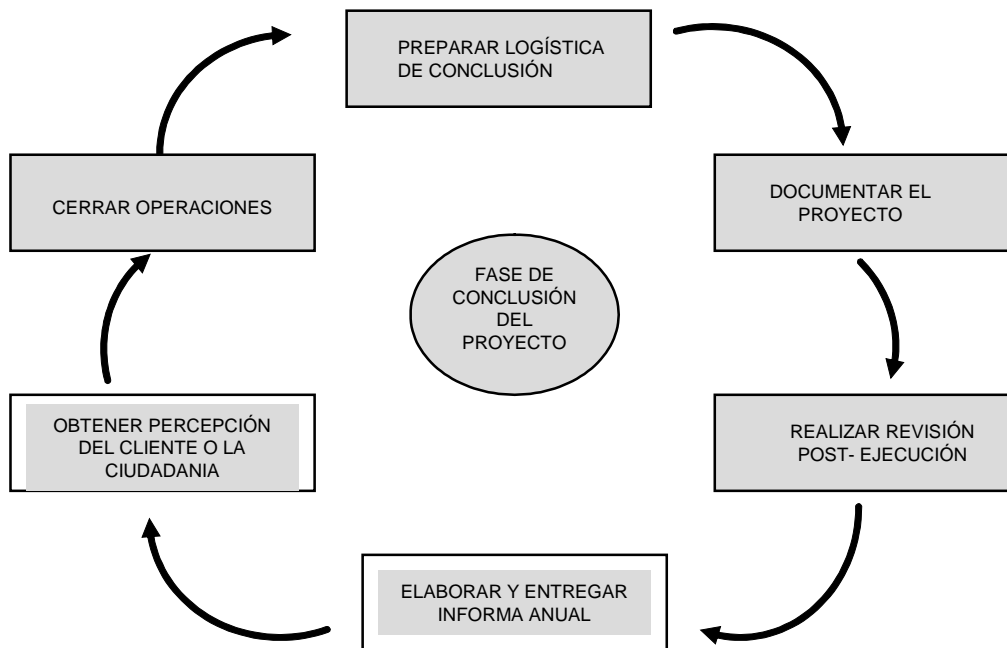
PREPARAR LOGÍSTICA DE CONCLUSIÓN

DOCUMENTAR EL PROYECTO

REALIZAR REVISIÓN POST- EJECUCIÓN

ELABORAR Y ENTREGAR INFORMA ANUAL

OBTENER PERCEPCIÓN DEL CLIENTE O LA CIUDADANIA

CERRAR OPERACIONES

FASE DE CONCLUSIÓN DEL PROYECTO